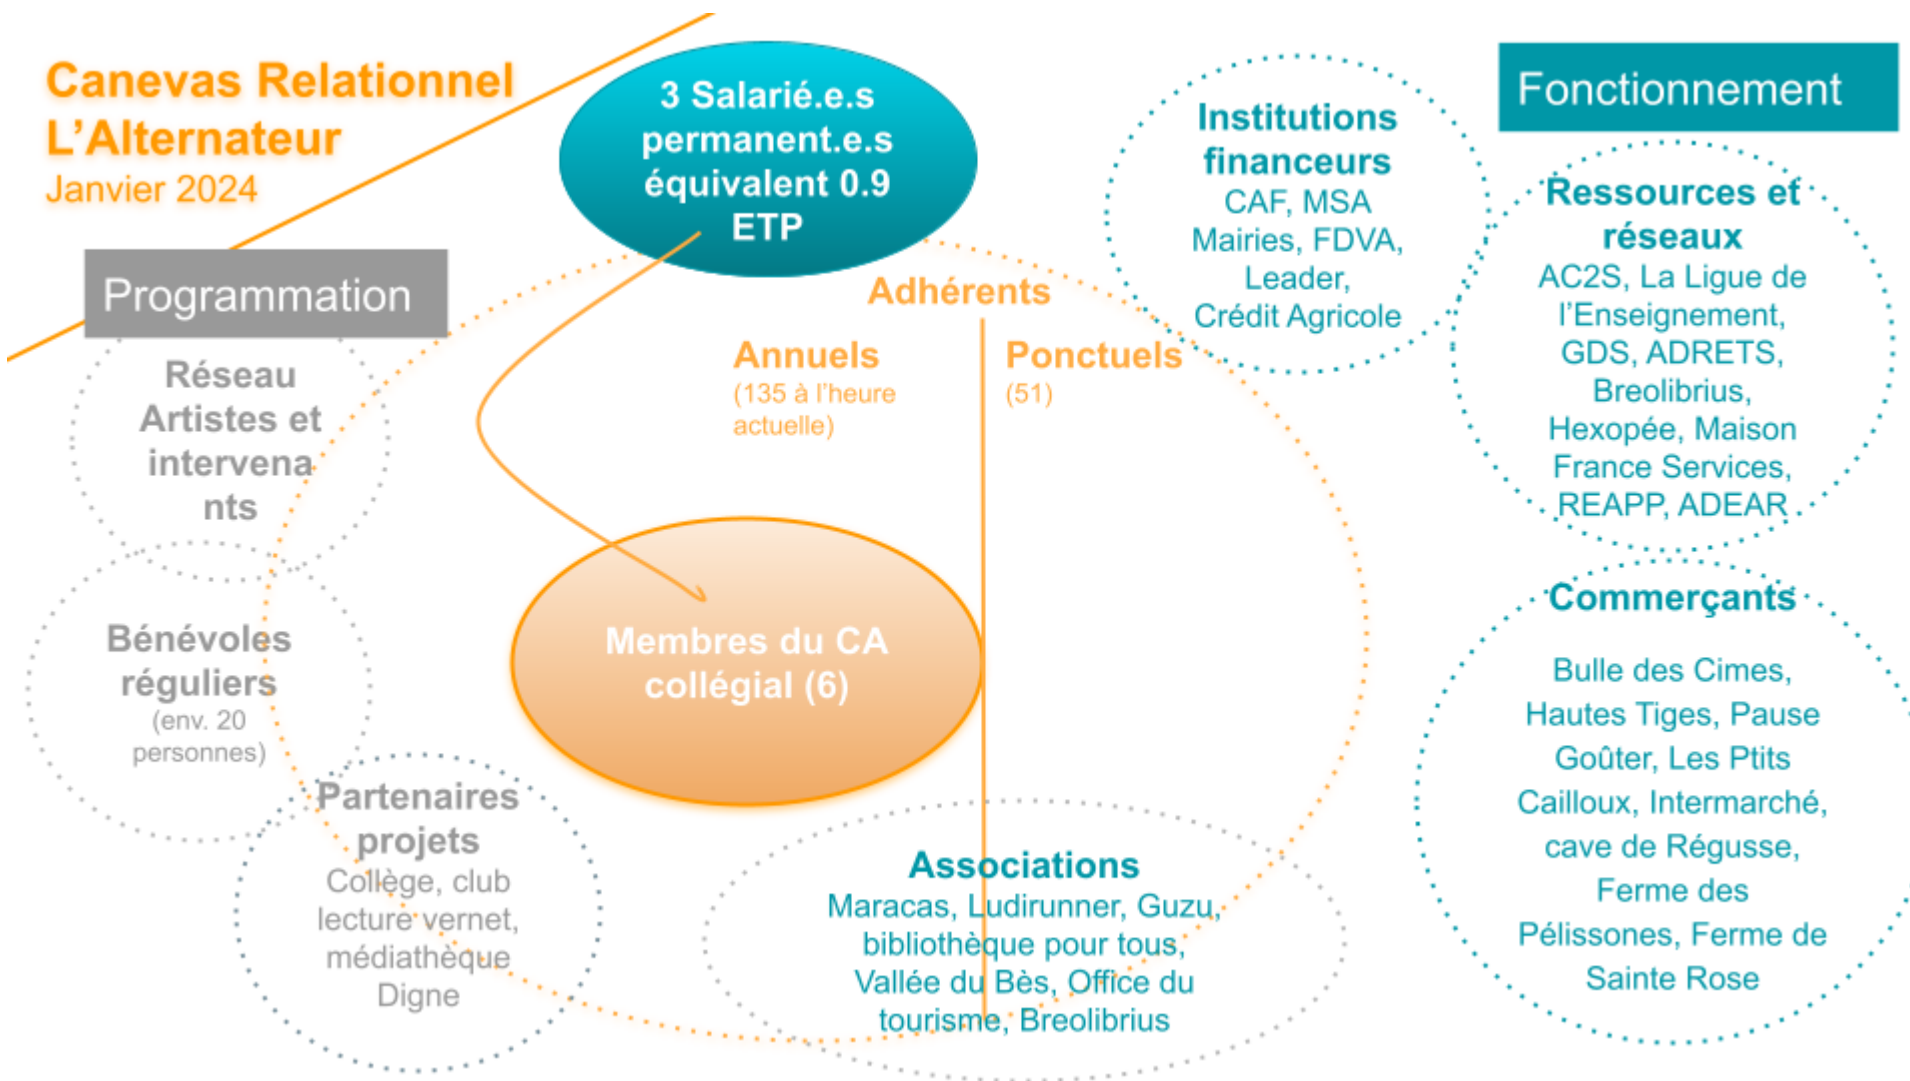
Canevas Relationnel L'Alternateur
Janvier 2024

3 Salarié.e.s permanent.e.s équivalent 0.9 ETP

Institutions financeurs
CAF, MSA
Mairies, FDVA, Leader, Crédit Agricole

Fonctionnement

Ressources et réseaux
AC2S, La Ligue de l'Enseignement, GDS, ADRETS, Breolibrius, Hexopée, Maison France Services, REAPP, ADEAR

Programmation

Réseau Artistes et intervenants

Adhérents

Annuels
(135 à l'heure actuelle)

Ponctuels
(51)

Bénévoles réguliers
(env. 20 personnes)

Membres du CA collégial (6)

Commerçants
Bulle des Cimes, Hautes Tiges, Pause Goûter, Les Ptits Cailloux, Intermarché, cave de Régusse, Ferme des Pélissones, Ferme de Sainte Rose

Partenaires projets
Collège, club lecture vernet, médiathèque Digne

Associations
Maracas, Ludirunner, Guzu, bibliothèque pour tous, Vallée du Bès, Office du tourisme, Breolibrius